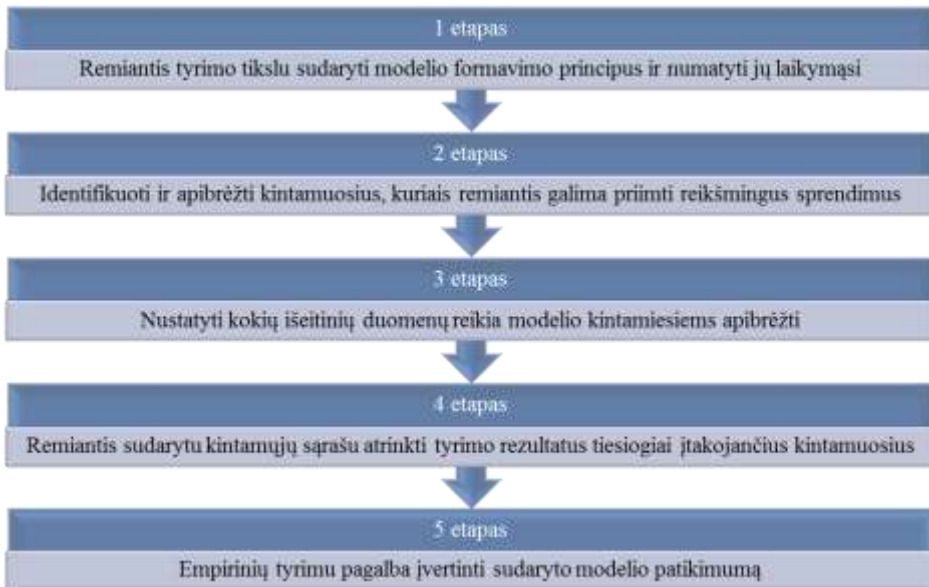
1 etapas

Remiantis tyrimo tikslu sudaryti modelio formavimo principus ir numatyti jų laikymąsi

2 etapas

Identifikuoti ir apibrėžti kintamuosius, kuriais remiantis galima priimti reikšmingus sprendimus

3 etapas

Nustatyti kokių išeitinių duomenų reikia modelio kintamiesiems apibrėžti

4 etapas

Remiantis sudarytu kintamųjų sąrašu atrinkti tyrimo rezultatus tiesiogiai įtakojančius kintamuosius

5 etapas

Empirinių tyrimu pagalba įvertinti sudaryto modelio patikimumą